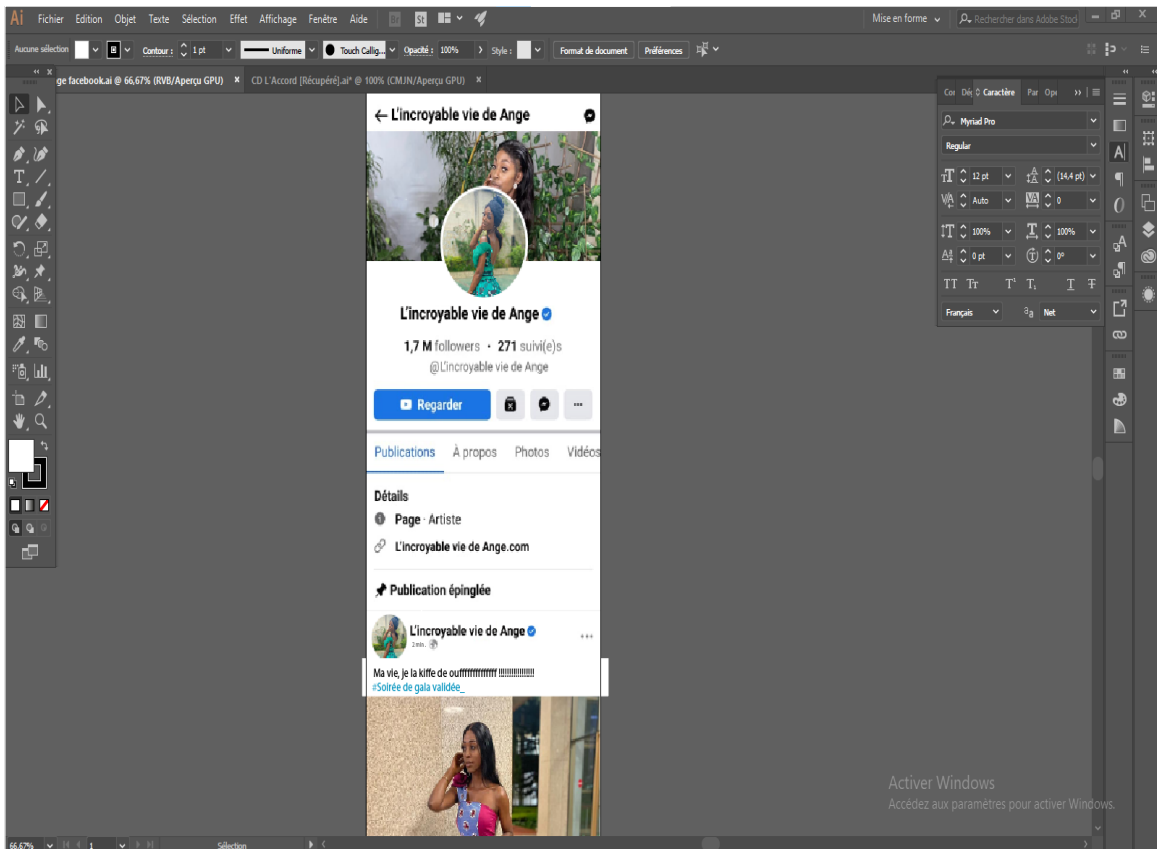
Ai Fichier Edition Objet Texte Sélection Effet Affichage Fenêtre Aide

Mise en forme

Rechercher dans Adobe Stock

Aucune sélection

Contour : 1 pt

Uniforme

Touch Callig...

Opacité : 100%

Style :

Format de document

Préférences

ge facebook.ai @ 66,67% (RVB/Aperçu GPU) ×

CD L'Accord [Récupéré].ai* @ 100% (CMJN/Aperçu GPU) ×

← L'incroyable vie de Ange

L'incroyable vie de Ange

1,7 M followers · 271 suivi(e)s

@L'incroyable vie de Ange

Regarder

Publications À propos Photos Vidéos

Détails

Page · Artiste

L'incroyable vie de Ange.com

Publication épinglée

L'incroyable vie de Ange

2 min.

Ma vie, je la kiffe de ouffffffffffffff !!!!!!!!!!!!!!!

#Soirée de gala validée_

Cor Dé Caractère Par Opé

Myriad Pro

Regular

12 pt

(14,4 pt)

Auto

0

100%

100%

0 pt

0°

TT Tr T' T, T Ŧ

Français

Net

Activer Windows

Accédez aux paramètres pour activer Windows.

66,67%

1

Sélection